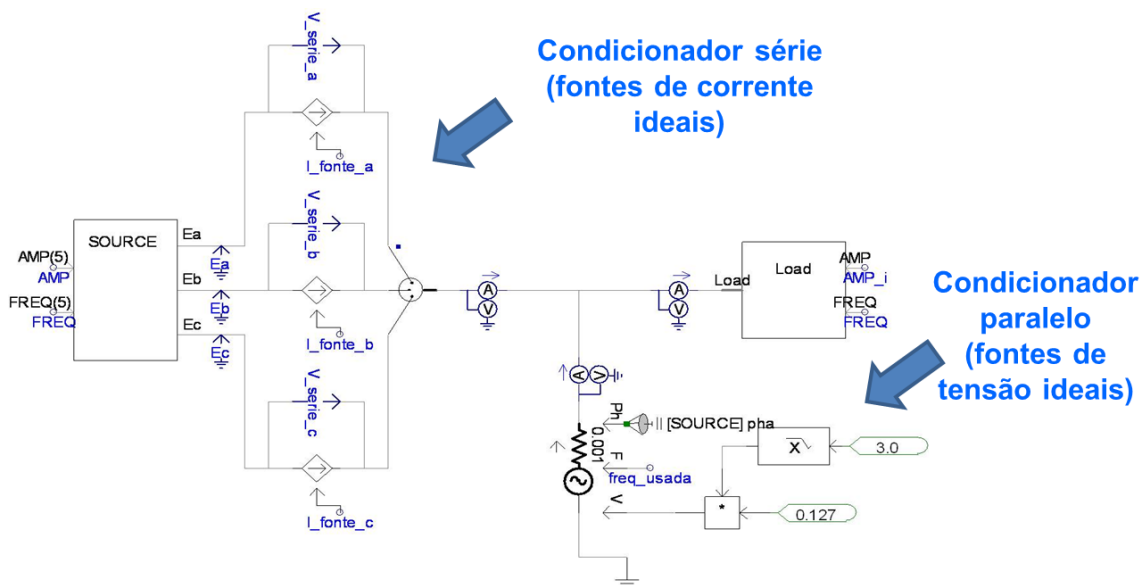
Condicionador série (fontes de corrente ideais)

V_serie_a
I_fonte_a
V_serie_b
I_fonte_b
V_serie_c
I_fonte_c

SOURCE
AMP(5)
AMP
FREQ(5)
FREQ
Ea
Eb
Ec
Ea
Eb
Ec

A
V
A
V
Load
Load
AMP
AMP_i
FREQ
FREQ

Condicionador paralelo (fontes de tensão ideais)

A
V
Ph
[SOURCE] pha
0.001
F
freq_usada
V
$\overline{X}$
3.0
*
0.127